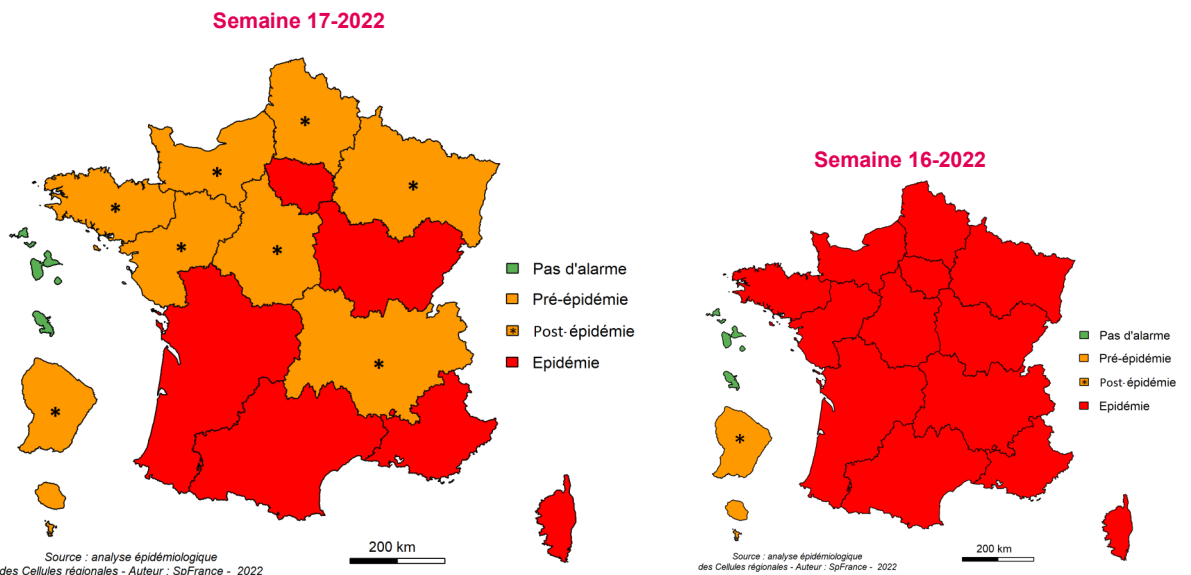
Semaine 17-2022

Pas d'alarme
Pré-épidémie
Post-épidémie
Epidémie

Source : analyse épidémiologique des Cellules régionales - Auteur : SpFrance - 2022

200 km

Semaine 16-2022

Pas d'alarme
Pré-épidémie
Post-épidémie
Epidémie

Source : analyse épidémiologique des Cellules régionales - Auteur : SpFrance - 2022

200 km